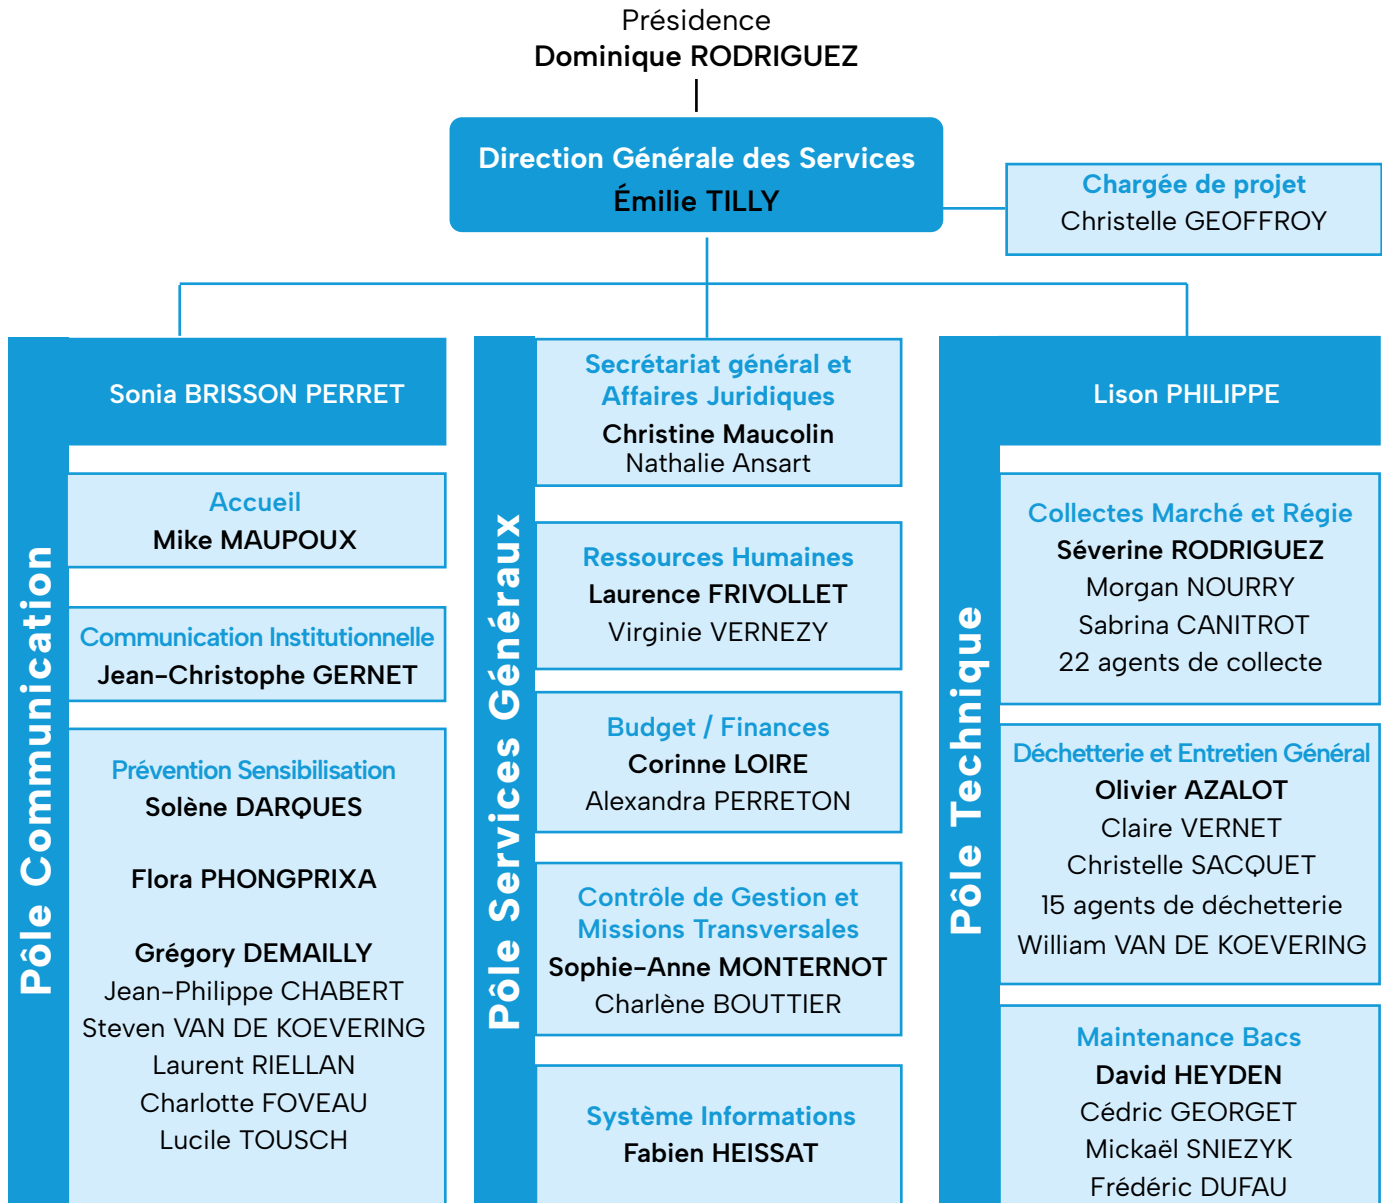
Présidence
Dominique RODRIGUEZ

Direction Générale des Services
Émilie TILLY

Chargée de projet
Christelle GEOFFROY

Pôle Communication

Sonia BRISSON PERRET

Accueil
Mike MAUPOUX

Communication Institutionnelle
Jean-Christophe GERNET

Prévention Sensibilisation
Solène DARQUES

Flora PHONGPRIXA

Grégory DEMAILLY
Jean-Philippe CHABERT
Steven VAN DE KOEVERING
Laurent RIELLAN
Charlotte FOVEAU
Lucile TOUSCH

Pôle Services Généraux

Secrétariat général et Affaires Juridiques
Christine Maucolin
Nathalie Ansart

Ressources Humaines
Laurence FRIVOLLET
Virginie VERNEZY

Budget / Finances
Corinne LOIRE
Alexandra PERRETON

Contrôle de Gestion et Missions Transversales
Sophie-Anne MONTERNOT
Charlène BOUTTIER

Système Informations
Fabien HEISSAT

Pôle Technique

Lison PHILIPPE

Collectes Marché et Régie
Séverine RODRIGUEZ
Morgan NOURRY
Sabrina CANITROT
22 agents de collecte

Déchetterie et Entretien Général
Olivier AZALOT
Claire VERNET
Christelle SACQUET
15 agents de déchetterie
William VAN DE KOEVERING

Maintenance Bacs
David HEYDEN
Cédric GEORGET
Mickaël SNIEZYK
Frédéric DUFAU